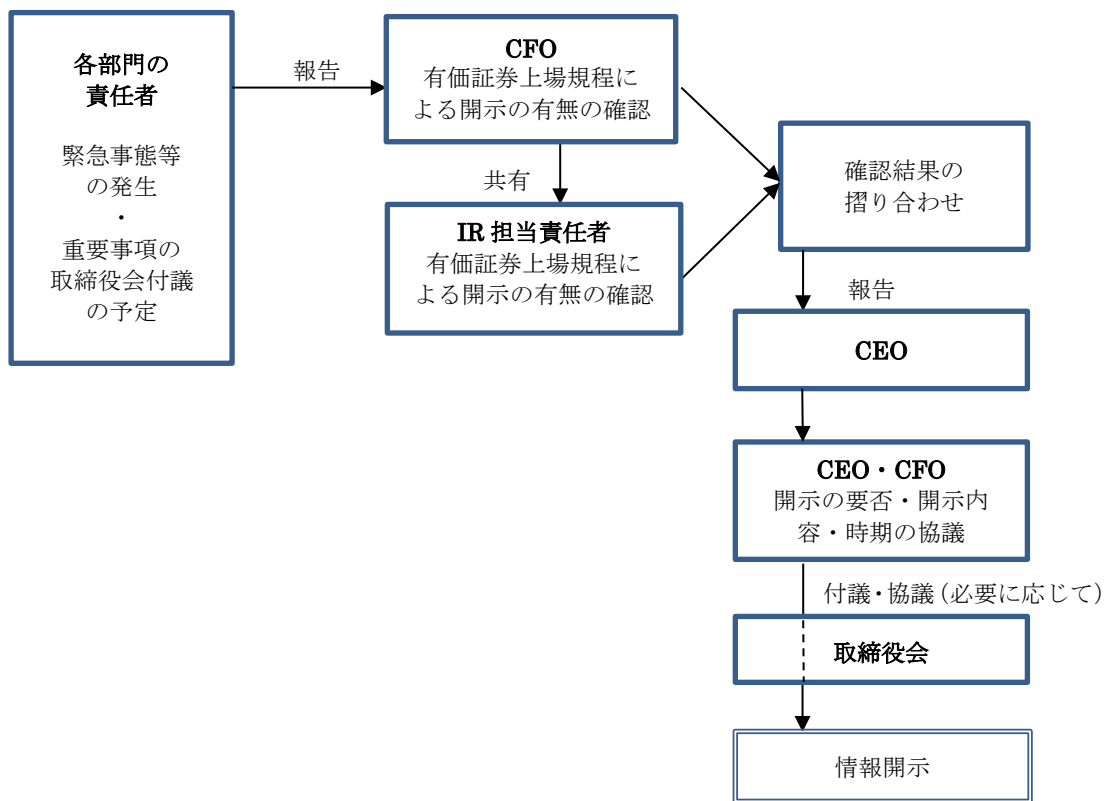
各部門の
責任者

緊急事態等
の発生
・
重要事項の
取締役会付議
の予定

報告

CFO
有価証券上場規程による開示の有無の確認

共有

IR 担当責任者
有価証券上場規程による開示の有無の確認

確認結果の
摺り合わせ

報告

CEO

CEO・CFO
開示の要否・開示内容・時期の協議

付議・協議（必要に応じて）

取締役会

情報開示